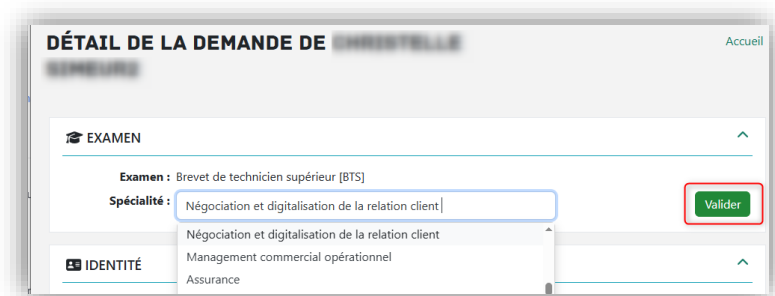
DÉTAIL DE LA DEMANDE DE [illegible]

Accueil

EXAMEN

Examen : Brevet de technicien supérieur [BTS]

Spécialité : Négociation et digitalisation de la relation client

Valider

Négociation et digitalisation de la relation client
Management commercial opérationnel
Assurance

IDENTITÉ